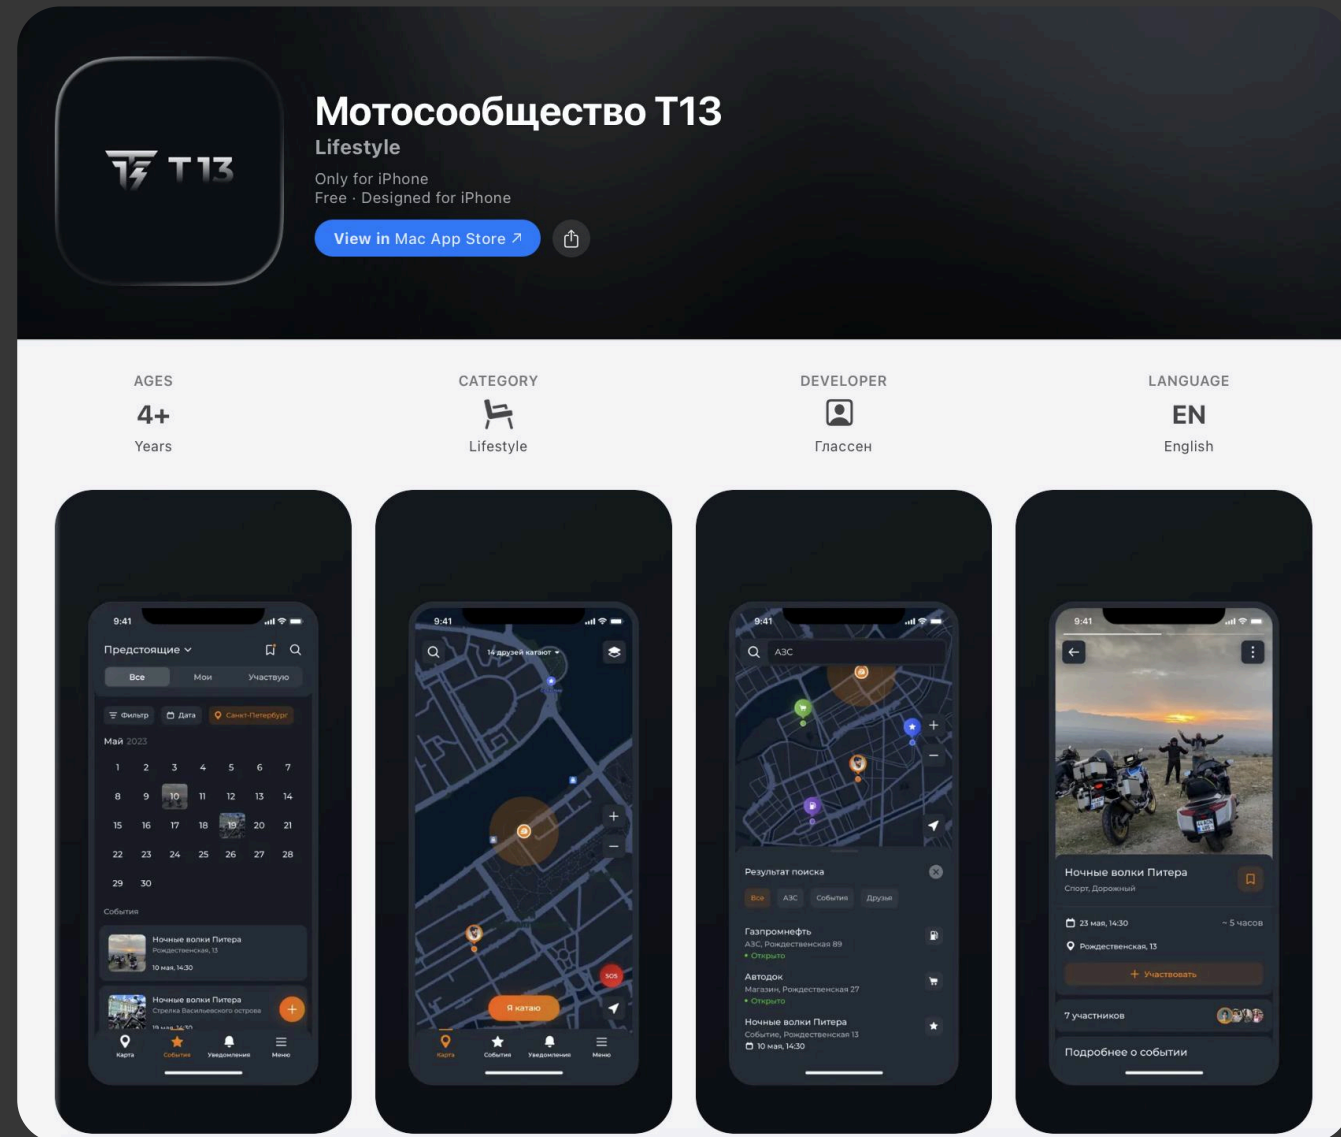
T13

Мотосообщество T13
Lifestyle
Only for iPhone
Free · Designed for iPhone
View in Mac App Store ↗

AGES
4+
Years

CATEGORY
Lifestyle

DEVELOPER
Глассен

LANGUAGE
EN
English

9:41
Предстоящие
Все Мои Участвую
Фильтр Дата Санкт-Петербург
Май 2023
1 2 3 4 5 6 7
8 9 10 11 12 13 14
15 16 17 18 19 20 21
22 23 24 25 26 27 28
29 30
События
Ночные волки Питера
Рождественская, 13
10 мая, 14:30
Ночные волки Питера
Стрелка Васильевского острова
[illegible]
Карта События Уведомления Меню

9:41
14 друзей катают
SOS
Я катаю
Карта События Уведомления Меню

9:41
АЗС
Результат поиска
Все АЗС События Друзья
Газпромнефть
АЗС, Рождественская 89
• Открыто
Автодок
Магазин, Рождественская 27
• Открыто
Ночные волки Питера
Событие, Рождественская 13
10 мая, 14:30

9:41
Ночные волки Питера
Спорт, Дорожный
23 мая, 14:30
~ 5 часов
Рождественская, 13
+ Участвовать
7 участников
Подробнее о событии